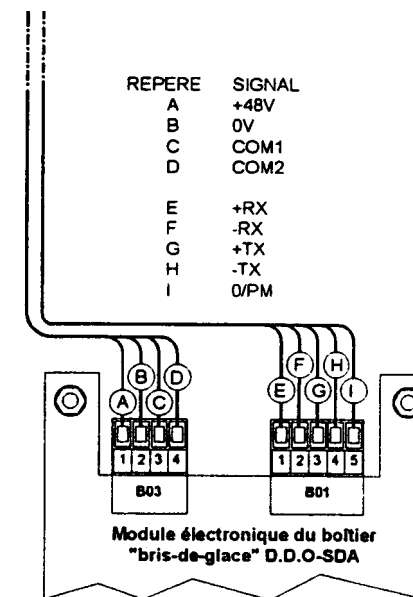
| REPERE | SIGNAL |
|---|---|
| A | +48V |
| B | 0V |
| C | COM1 |
| D | COM2 |
| E | +RX |
| F | -RX |
| G | +TX |
| H | -TX |
| I | 0/PM |

B D F H
A C E G I

1 2 3 4
B03

1 2 3 4 5
B01

Module électronique du boîtier "bris-de-glace" D.D.O-SDA